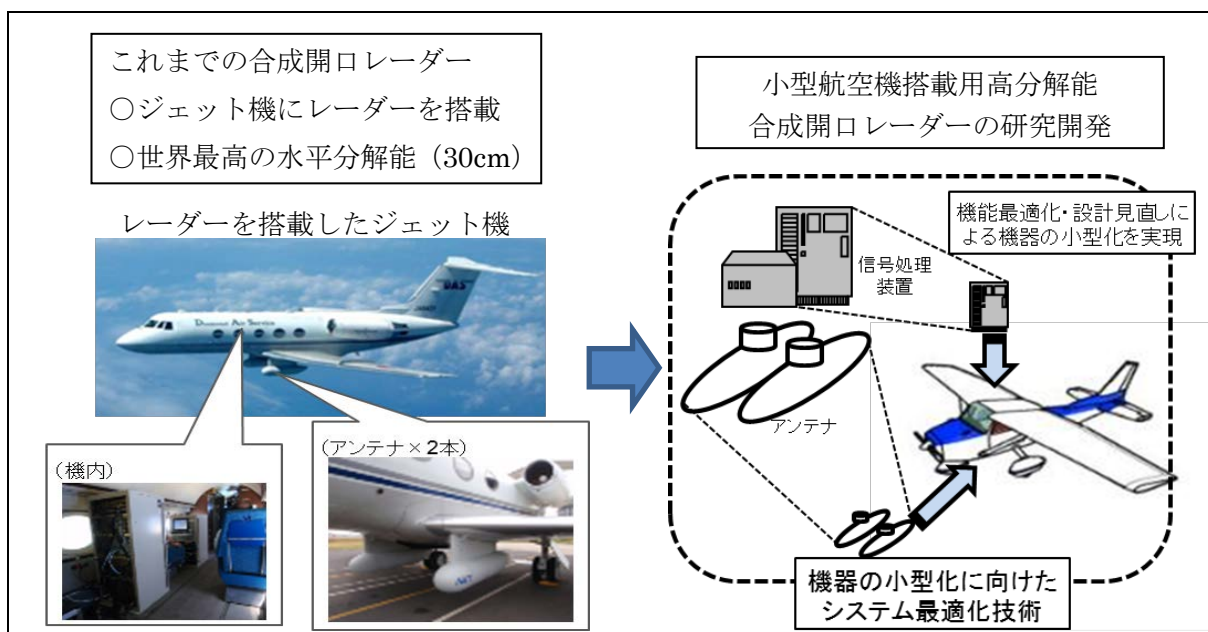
これまでの合成開口レーダー
○ジェット機にレーダーを搭載
○世界最高の水平分解能（30cm）

レーダーを搭載したジェット機

（機内）

（アンテナ×2本）

小型航空機搭載用高分解能
合成開口レーダーの研究開発

機能最適化・設計見直しによる機器の小型化を実現

信号処理装置

アンテナ

機器の小型化に向けたシステム最適化技術